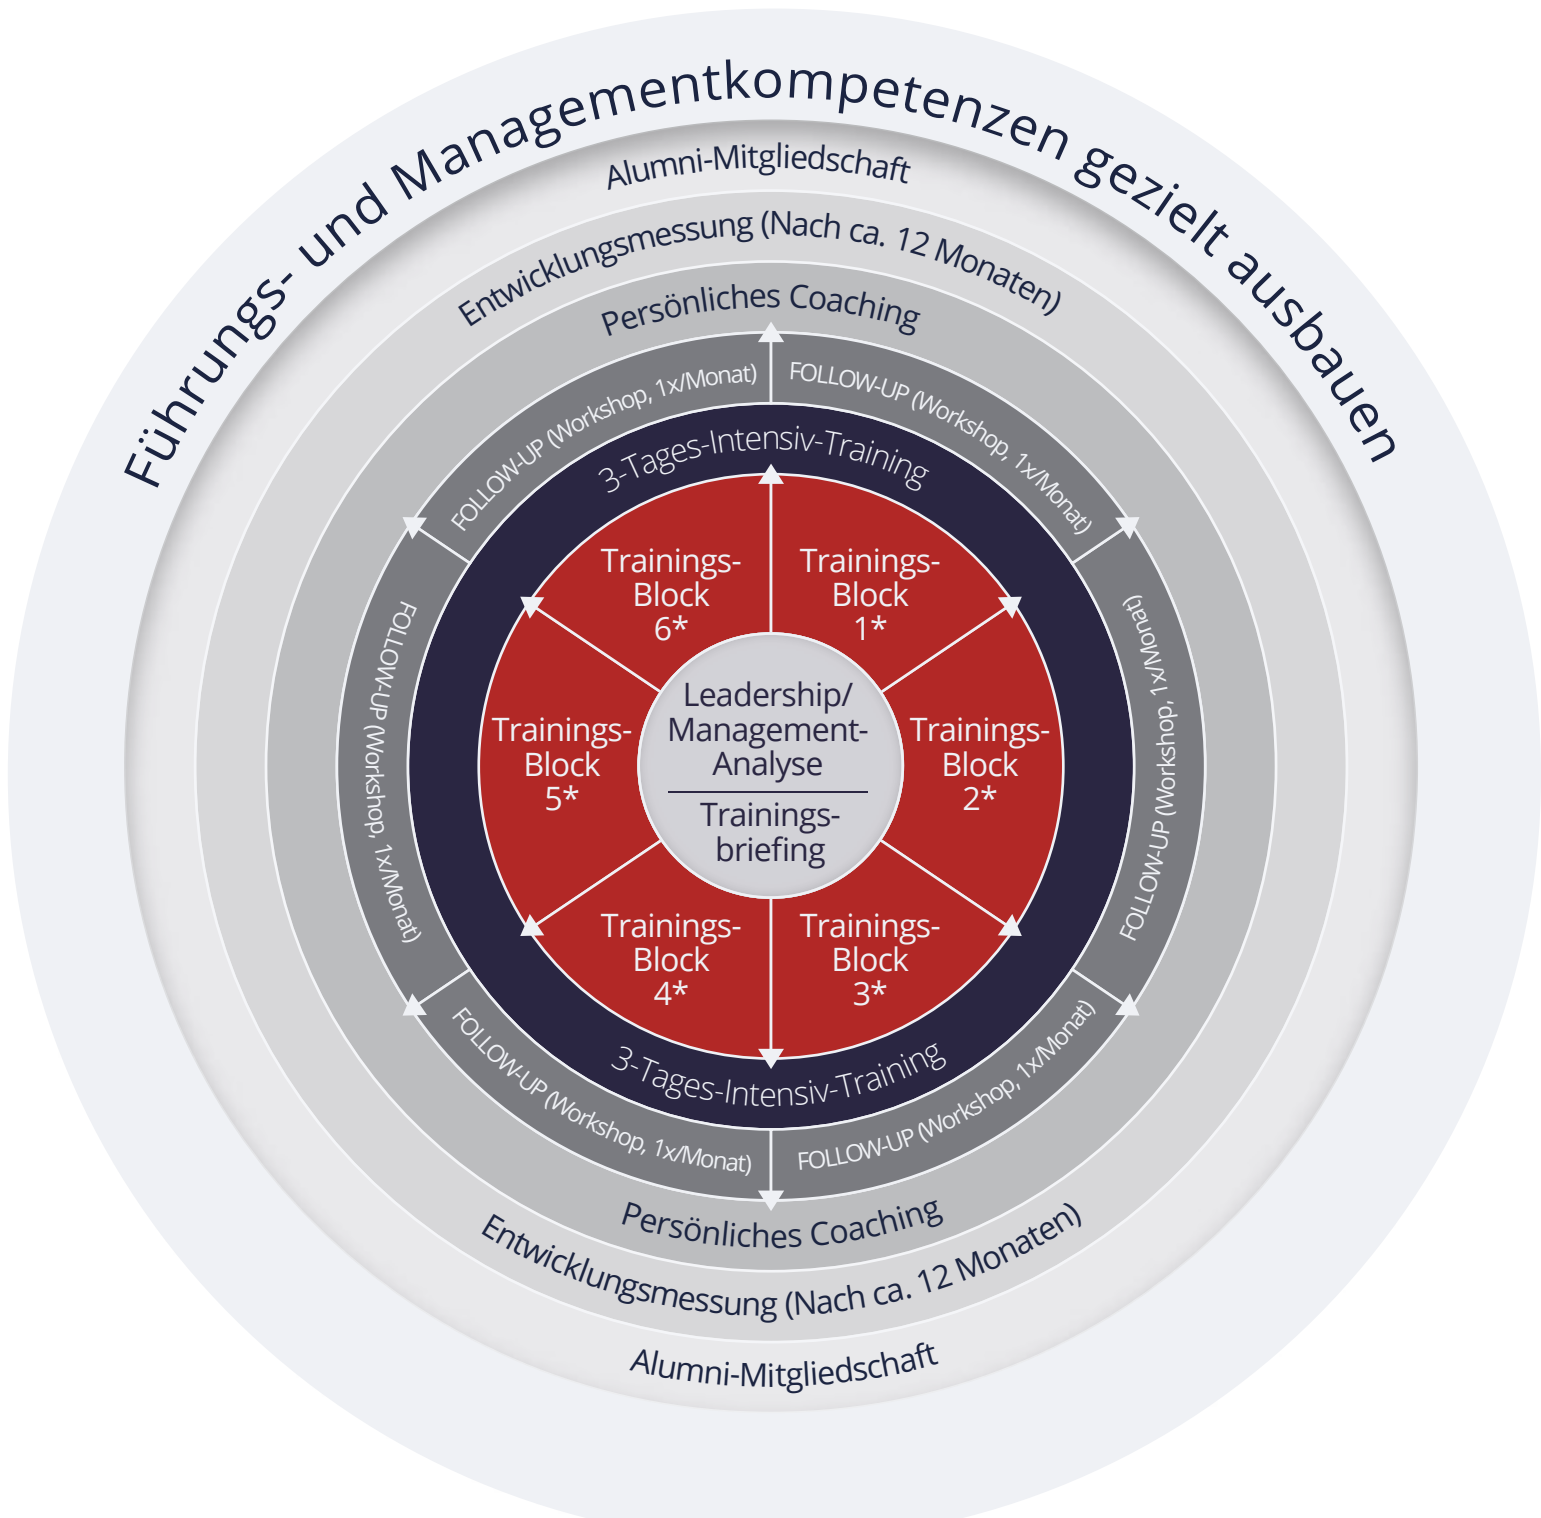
Führungs- und Managementkompetenzen gezielt ausbauen

Alumni-Mitgliedschaft

Entwicklungsmessung (Nach ca. 12 Monaten)

Persönliches Coaching

FOLLOW-UP (Workshop, 1x/Monat)

FOLLOW-UP (Workshop, 1x/Monat)

FOLLOW-UP (Workshop, 1x/Monat)

FOLLOW-UP (Workshop, 1x/Monat)

3-Tages-Intensiv-Training

Trainings-Block 6*

Trainings-Block 1*

Trainings-Block 5*

Leadership/ Management-Analyse

Trainings-briefing

Trainings-Block 2*

Trainings-Block 4*

Trainings-Block 3*

3-Tages-Intensiv-Training

FOLLOW-UP (Workshop, 1x/Monat)

FOLLOW-UP (Workshop, 1x/Monat)

Persönliches Coaching

Entwicklungsmessung (Nach ca. 12 Monaten)

Alumni-Mitgliedschaft